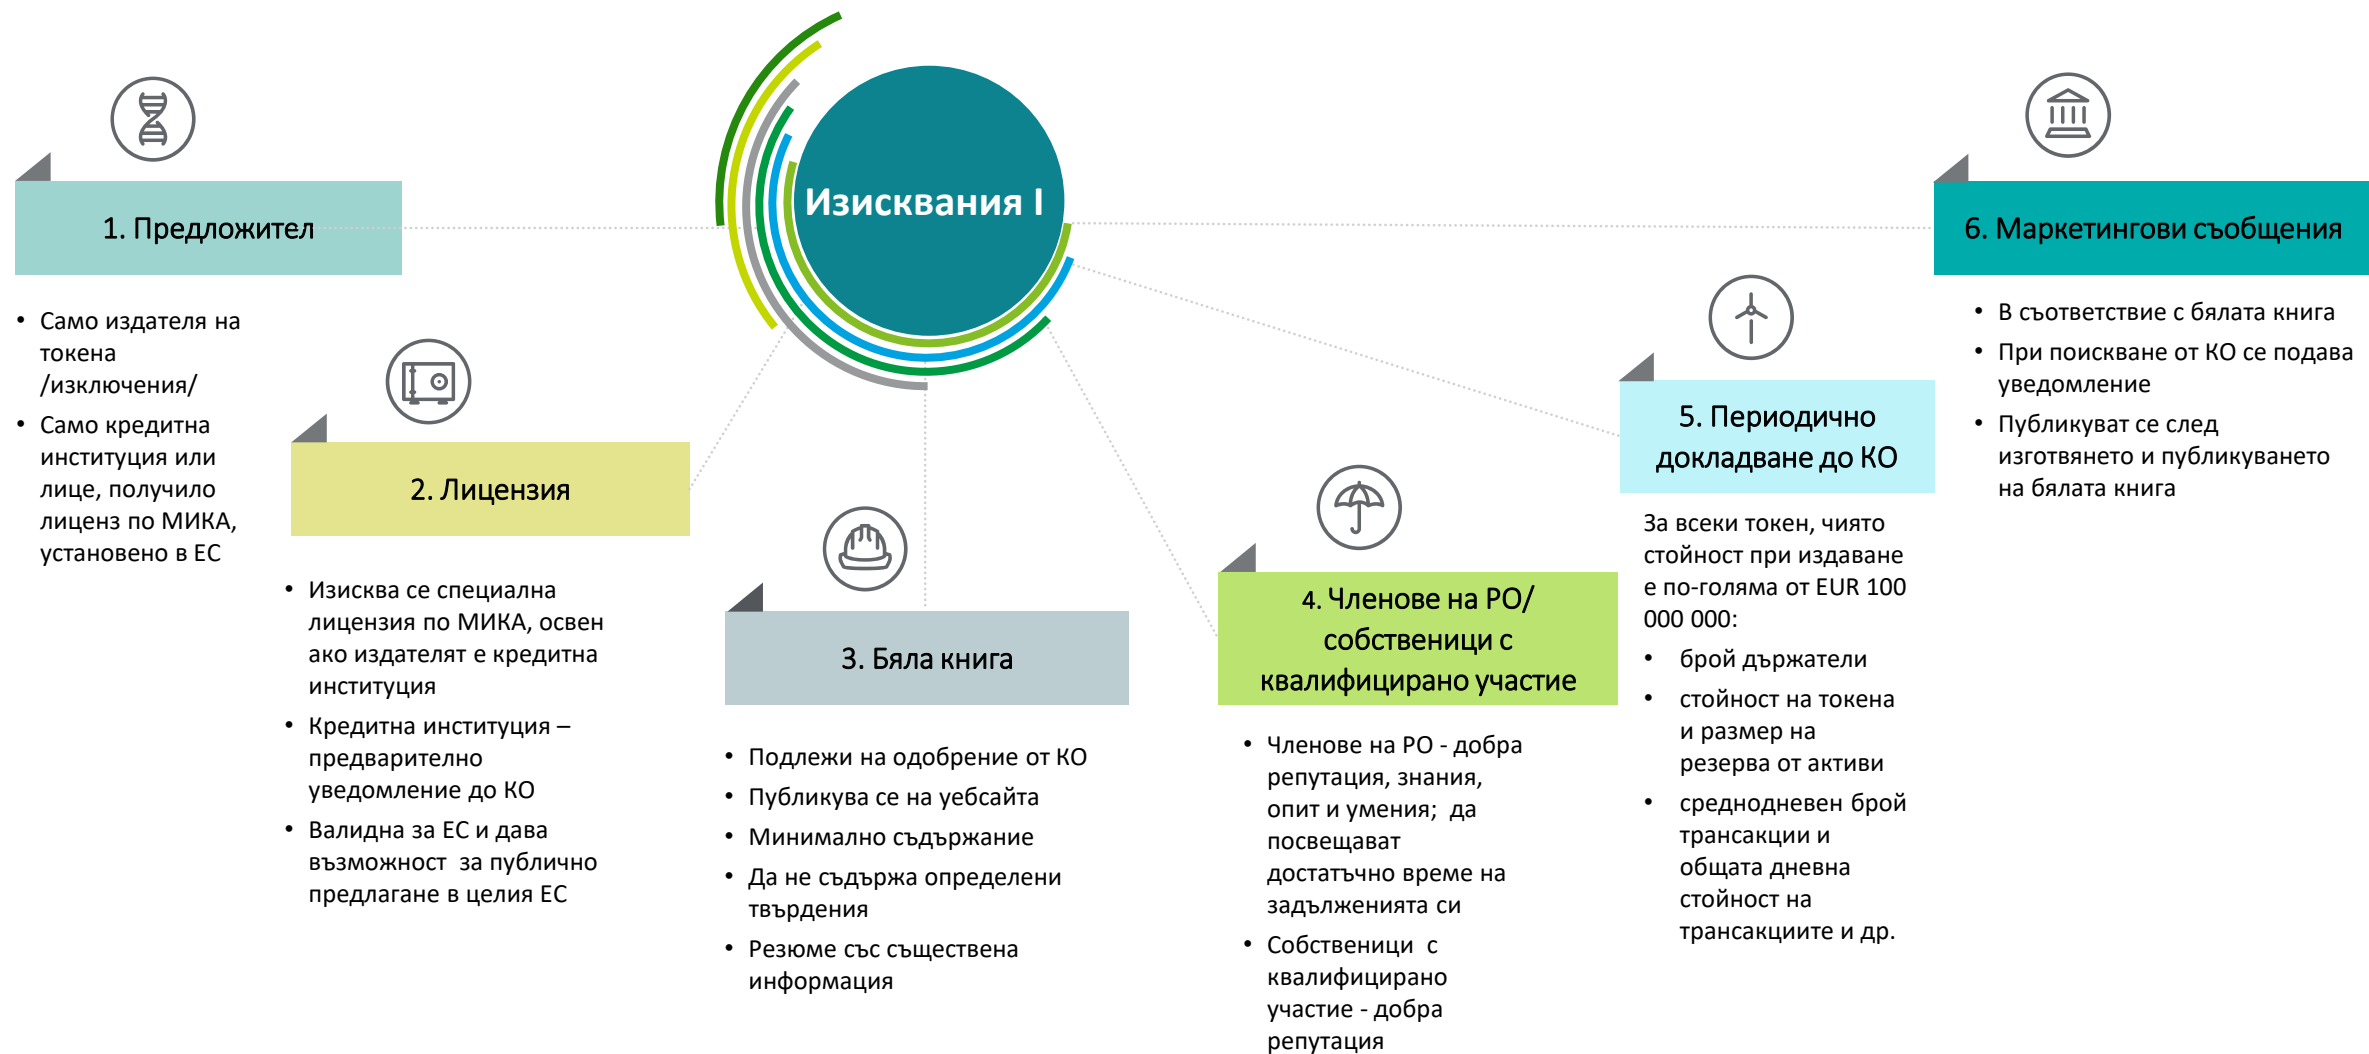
Изисквания I

1. Предложител

• Само издателя на токена /изключения/
• Само кредитна институция или лице, получило лиценз по МИКА, установено в ЕС

2. Лицензия

• Изисква се специална лицензия по МИКА, освен ако издателят е кредитна институция
• Кредитна институция – предварително уведомление до КО
• Валидна за ЕС и дава възможност за публично предлагане в целия ЕС

3. Бяла книга

• Подлежи на одобрение от КО
• Публикува се на уебсайта
• Минимално съдържание
• Да не съдържа определени твърдения
• Резюме със съществена информация

4. Членове на РО/ собственици с квалифицирано участие

• Членове на РО - добра репутация, знания, опит и умения; да посвещават достатъчно време на задълженията си
• Собственици с квалифицирано участие - добра репутация

5. Периодично докладване до КО

За всеки токен, чиято стойност при издаване е по-голяма от EUR 100 000 000:
• брой държатели
• стойност на токена и размер на резерва от активи
• среднодневен брой трансакции и общата дневна стойност на трансакциите и др.

6. Маркетингови съобщения

• В съответствие с бялата книга
• При поискване от КО се подава уведомление
• Публикуват се след изготвянето и публикуването на бялата книга